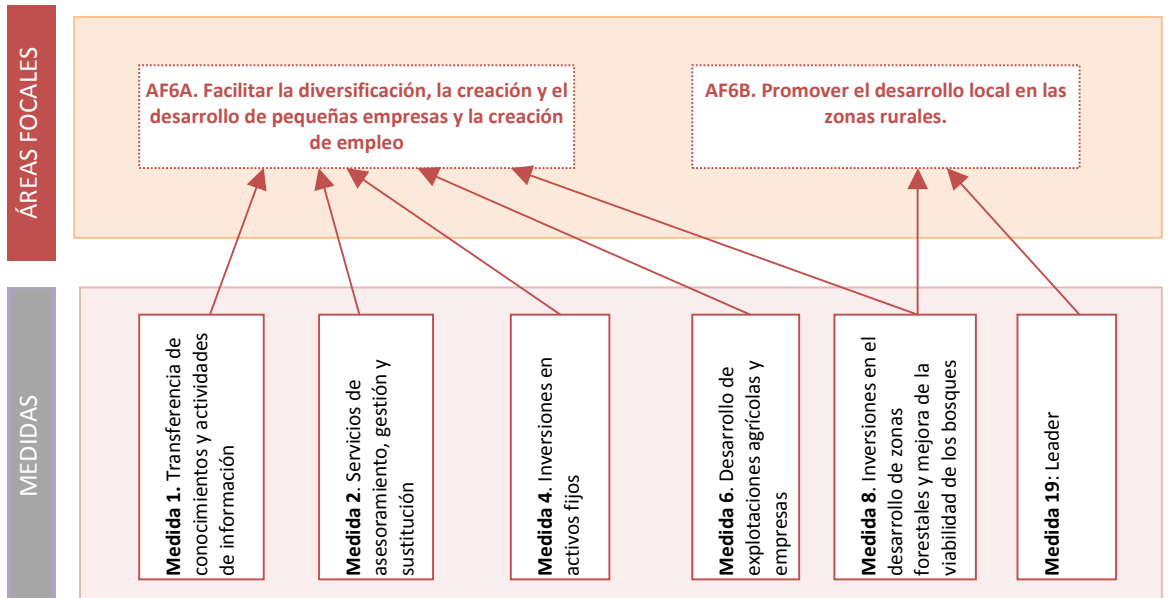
ÁREAS FOCALES

AF6A. Facilitar la diversificación, la creación y el desarrollo de pequeñas empresas y la creación de empleo

AF6B. Promover el desarrollo local en las zonas rurales.

MEDIDAS

Medida 1. Transferencia de conocimientos y actividades de información

Medida 2. Servicios de asesoramiento, gestión y sustitución

Medida 4. Inversiones en activos fijos

Medida 6. Desarrollo de explotaciones agrícolas y empresas

Medida 8. Inversiones en el desarrollo de zonas forestales y mejora de la viabilidad de los bosques

Medida 19: Leader